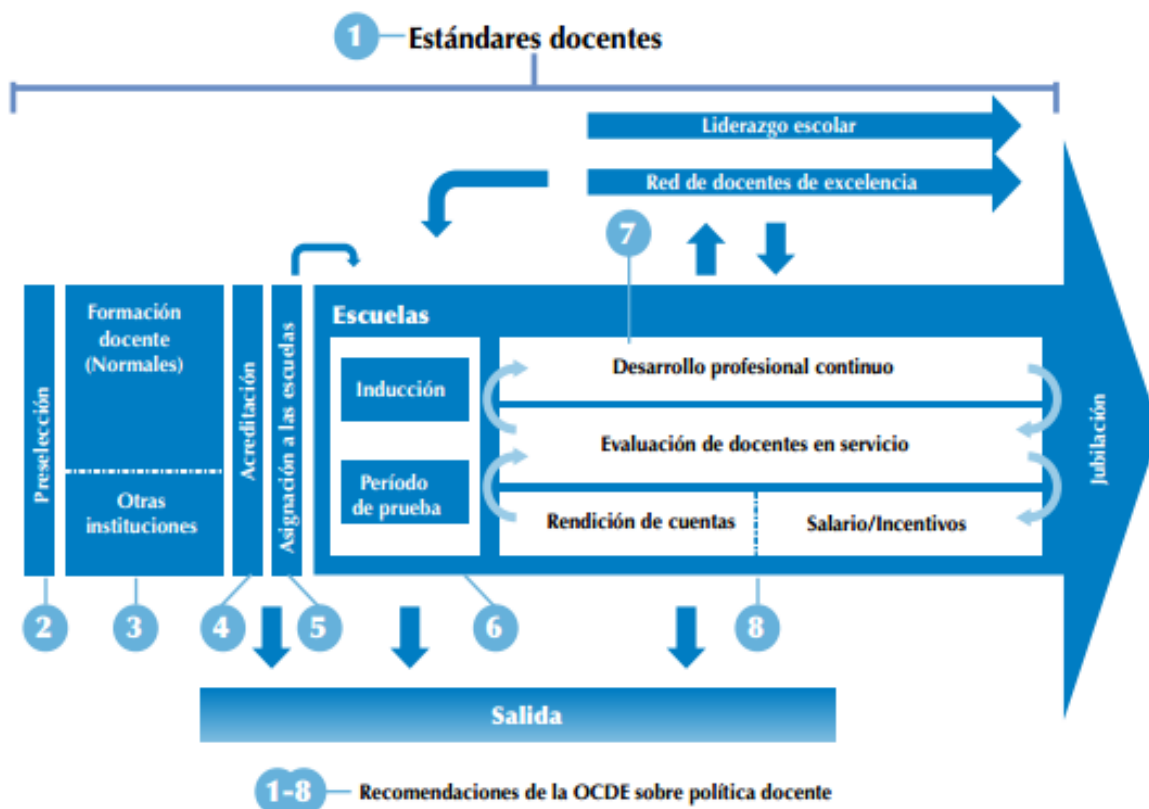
1 Estándares docentes

Liderazgo escolar

Red de docentes de excelencia

7

Preselección

Formación docente (Normales)

Otras instituciones

Acreditación

Asignación a las escuelas

Escuelas

Inducción

Período de prueba

Desarrollo profesional continuo

Evaluación de docentes en servicio

Rendición de cuentas

Salario/Incentivos

Jubilación

2 3 4 5 6 8

Salida

1-8 Recomendaciones de la OCDE sobre política docente